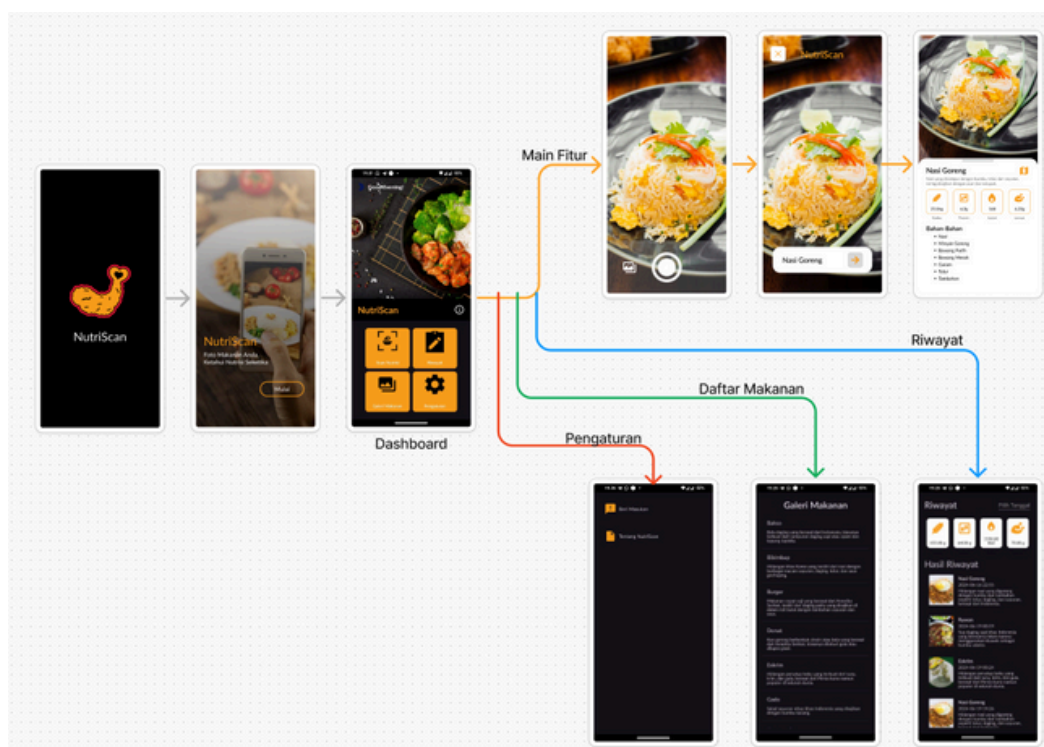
NutriScan

NutriScan
Foto Makanan Anda
Ketahui Nutrisi Seketika
Mulai

Good Morning!
NutriScan

Dashboard

Main Fitur

NutriScan

Nasi Goreng

Nasi Goreng

Bahan Bahan
Nasi
Minyak Goreng
Bawang Putih
Bawang Merah
Garam
Telur
Terbukus

Riwayat

Daftar Makanan

Pengaturan

Beri Masukan
Tentang NutriScan

Galeri Makanan
Bakso
Bibimbap
Burger
Donat
Eskrim
Gado

Riwayat
Pilih Tanggal
Hasil Riwayat
Nasi Goreng
Ramen
Eskrim
Nasi Goreng